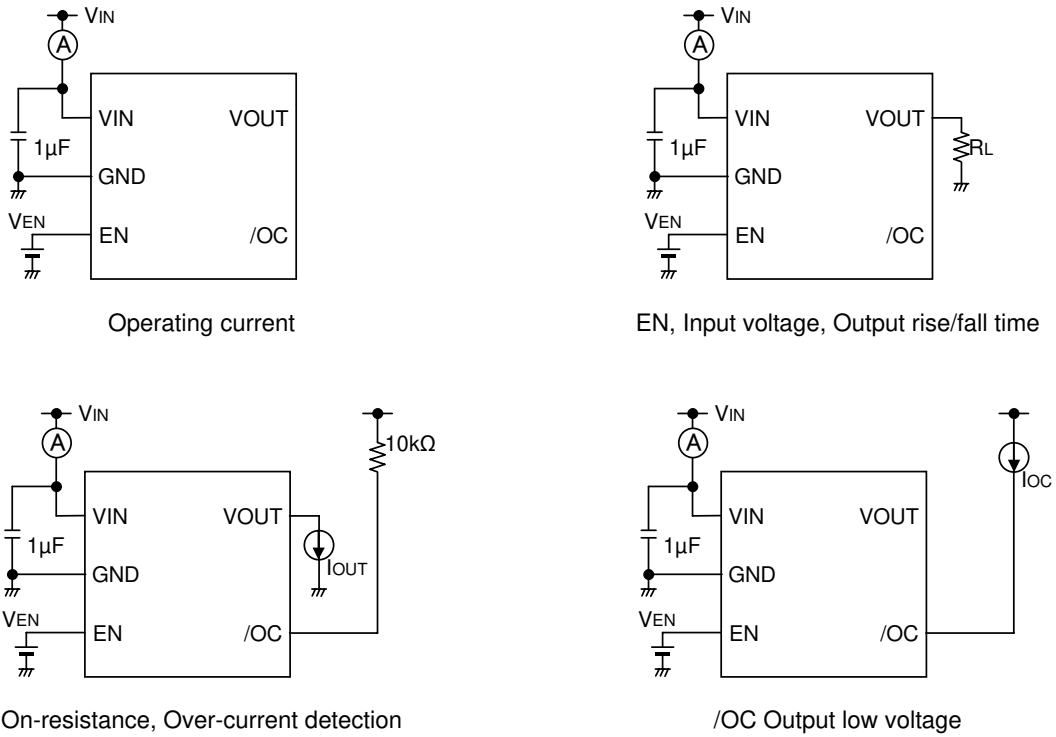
VIN
A
VIN
VOUT
1µF
GND
VEN
EN
/OC

Operating current

VIN
A
VIN
VOUT
RL
1µF
GND
VEN
EN
/OC

EN, Input voltage, Output rise/fall time

VIN
A
10kΩ
VIN
VOUT
1µF
IOUT
GND
VEN
EN
/OC

On-resistance, Over-current detection

VIN
A
IOC
VIN
VOUT
1µF
GND
VEN
EN
/OC

/OC Output low voltage